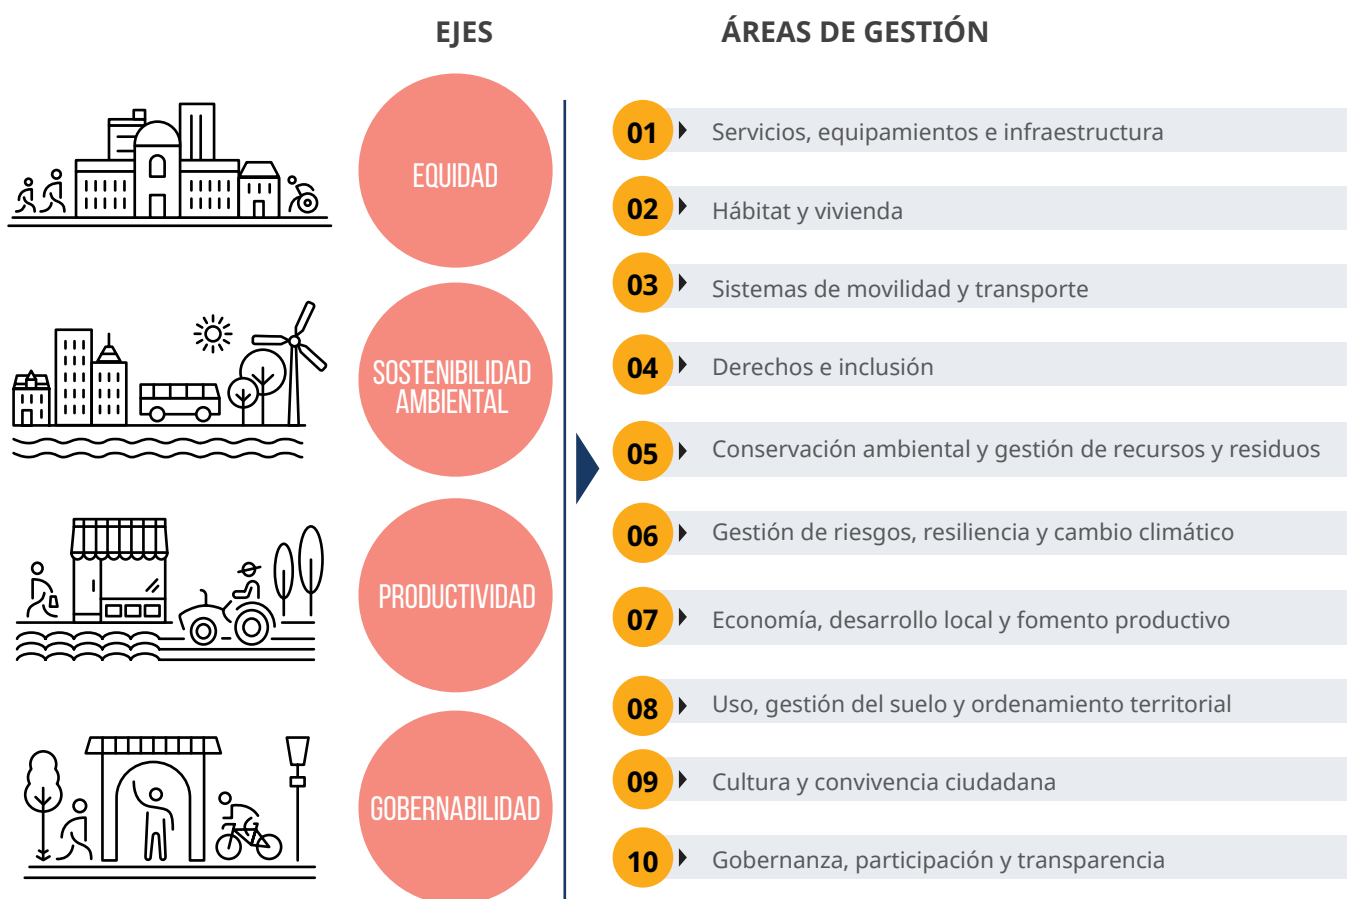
EJES

EQUIDAD

SOSTENIBILIDAD AMBIENTAL

PRODUCTIVIDAD

GOBERNABILIDAD

ÁREAS DE GESTIÓN

01 Servicios, equipamientos e infraestructura

02 Hábitat y vivienda

03 Sistemas de movilidad y transporte

04 Derechos e inclusión

05 Conservación ambiental y gestión de recursos y residuos

06 Gestión de riesgos, resiliencia y cambio climático

07 Economía, desarrollo local y fomento productivo

08 Uso, gestión del suelo y ordenamiento territorial

09 Cultura y convivencia ciudadana

10 Gobernanza, participación y transparencia